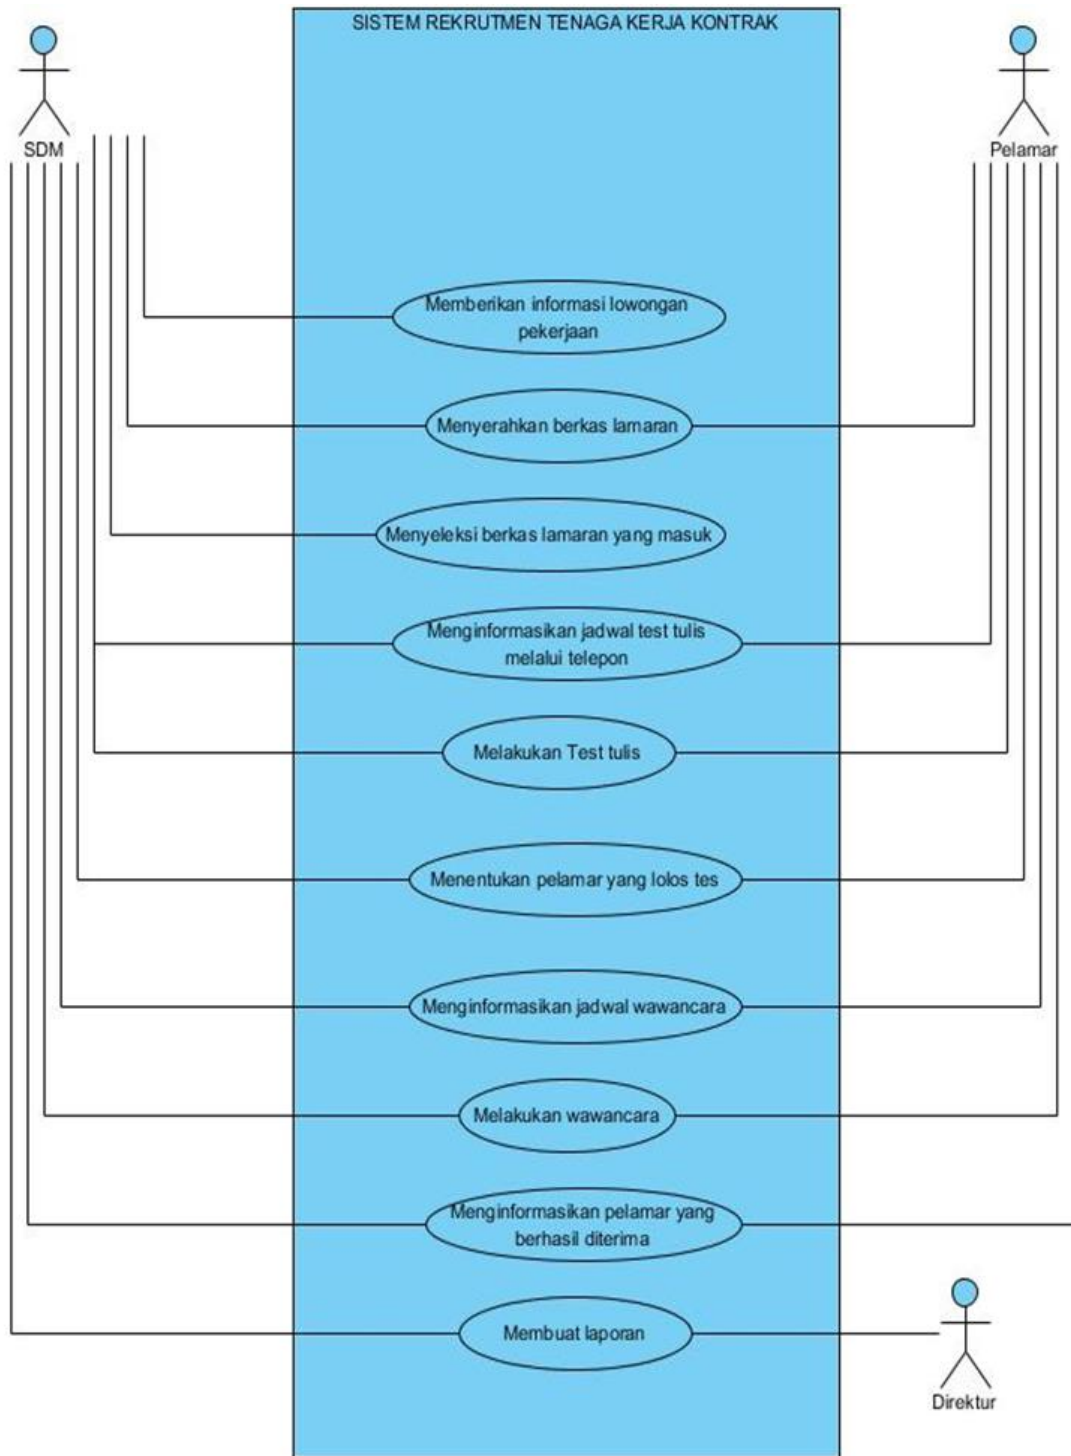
SISTEM REKRUTMEN TENAGA KERJA KONTRAK

SDM

Pelamar

Memberikan informasi lowongan pekerjaan

Menyerahkan berkas lamaran

Menyeleksi berkas lamaran yang masuk

Menginformasikan jadwal test tulis melalui telepon

Melakukan Test tulis

Menentukan pelamar yang lolos tes

Menginformasikan jadwal wawancara

Melakukan wawancara

Menginformasikan pelamar yang berhasil diterima

Membuat laporan

Direktur